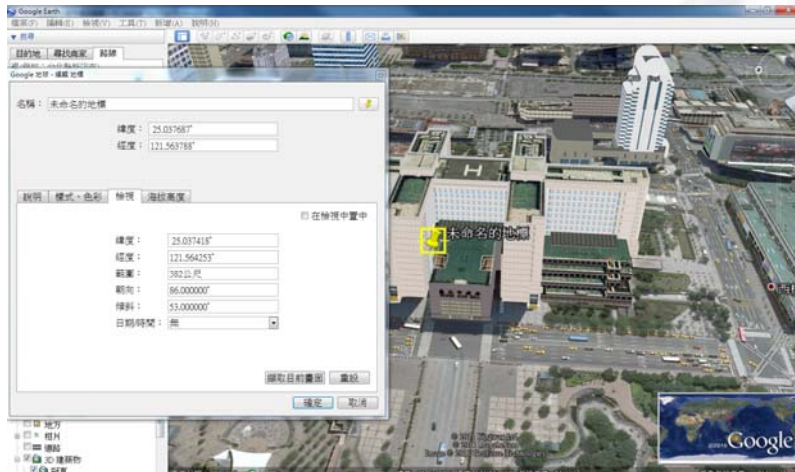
Google Earth
檔案(F) 編輯(E) 檢視(V) 工具(T) 新增(A) 說明(H)

▼ 搜尋
目的地 尋找商家 路線

Google 地球 - 編輯 地標

名稱: 未命名的地標

緯度: 25.037687°
經度: 121.563788°

說明 樣式、色彩 檢視 海拔高度

☐ 在檢視中置中

緯度: 25.037418°
經度: 121.564253°
範圍: 382公尺
朝向: 86.000000°
傾斜: 53.000000°
日期/時間: 無

擷取目前畫面 重設

確定 取消

未命名的地標

地方
相片
道路
3D 建築物

Google